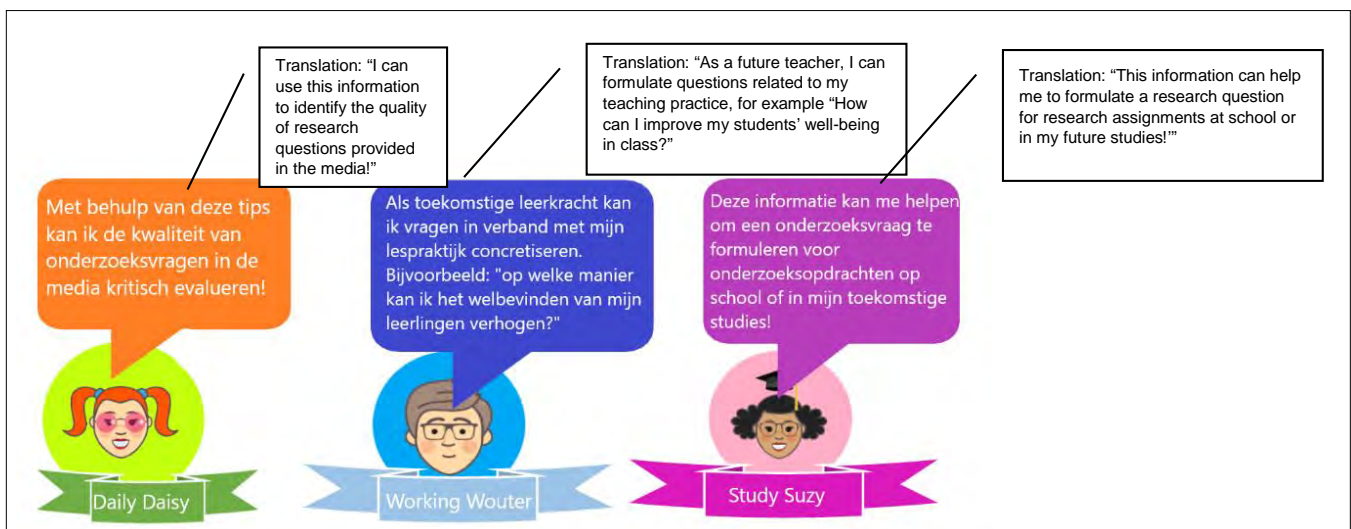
Translation: “I can use this information to identify the quality of research questions provided in the media!”

Translation: “As a future teacher, I can formulate questions related to my teaching practice, for example “How can I improve my students’ well-being in class?”

Translation: “This information can help me to formulate a research question for research assignments at school or in my future studies!’”

Met behulp van deze tips kan ik de kwaliteit van onderzoeksvragen in de media kritisch evalueren!

Als toekomstige leerkracht kan ik vragen in verband met mijn lespraktijk concretiseren. Bijvoorbeeld: "op welke manier kan ik het welbevinden van mijn leerlingen verhogen?"

Deze informatie kan me helpen om een onderzoeksvraag te formuleren voor onderzoeksopdrachten op school of in mijn toekomstige studies!

Daily Daisy

Working Wouter

Study Suzy